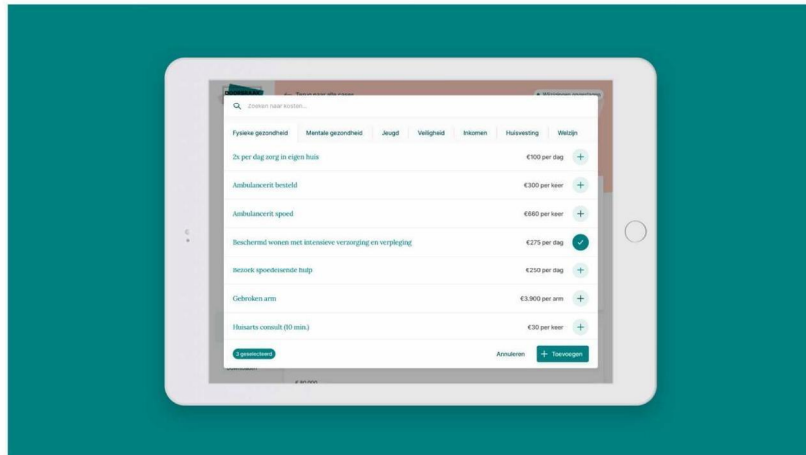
Zoeken naar kosten...

Fysieke gezondheid | Mentale gezondheid | Jeugd | Veiligheid | Inkomen | Huisvesting | Welzijn

2x per dag zorg in eigen huis €100 per dag +

Ambulancerit besteld €300 per keer +

Ambulancerit spoed €680 per keer +

Beschermd wonen met intensieve verzorging en verpleging €275 per dag

Bezoek spoedeisende hulp €250 per dag +

Gebroken arm €3.900 per arm +

Huisarts consult (10 min.) €30 per keer +

3 geselecteerd

Annuleren + Toevoegen